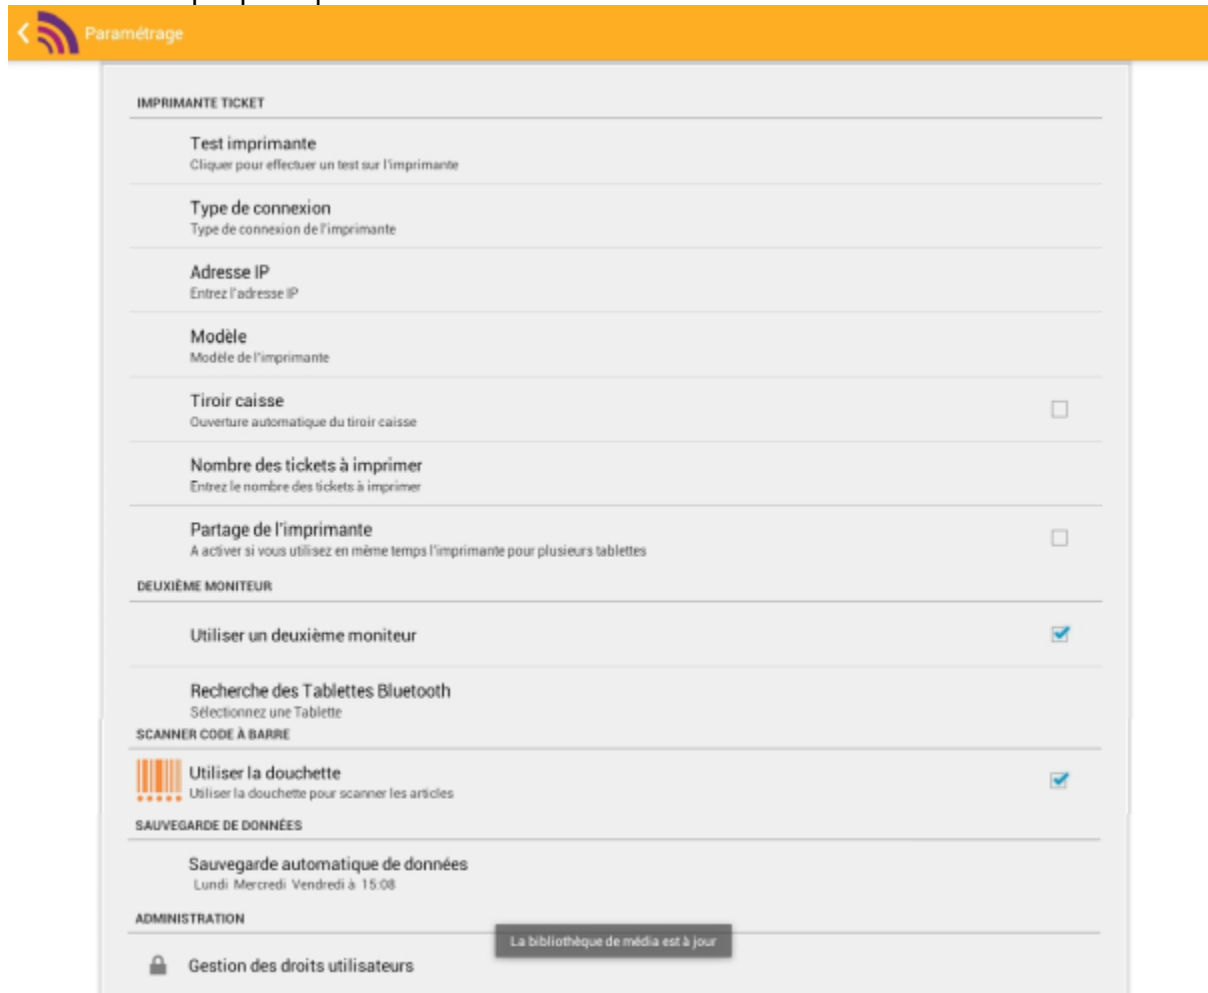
Paramétrage

IMPRIMANTE TICKET

Test imprimante
Cliquer pour effectuer un test sur l'imprimante

Type de connexion
Type de connexion de l'imprimante

Adresse IP
Entrez l'adresse IP

Modèle
Modèle de l'imprimante

Tiroir caisse
Ouverture automatique du tiroir caisse

Nombre des tickets à imprimer
Entrez le nombre des tickets à imprimer

Partage de l'imprimante
A activer si vous utilisez en même temps l'imprimante pour plusieurs tablettes

DEUXIÈME MONITEUR

Utiliser un deuxième moniteur

Recherche des Tablettes Bluetooth
Sélectionnez une Tablette

SCANNER CODE À BARRE

Utiliser la douchette
Utiliser la douchette pour scanner les articles

SAUVEGARDE DE DONNÉES

Sauvegarde automatique de données
Lundi Mercredi Vendredi à 15:08

ADMINISTRATION

La bibliothèque de média est à jour

Gestion des droits utilisateurs